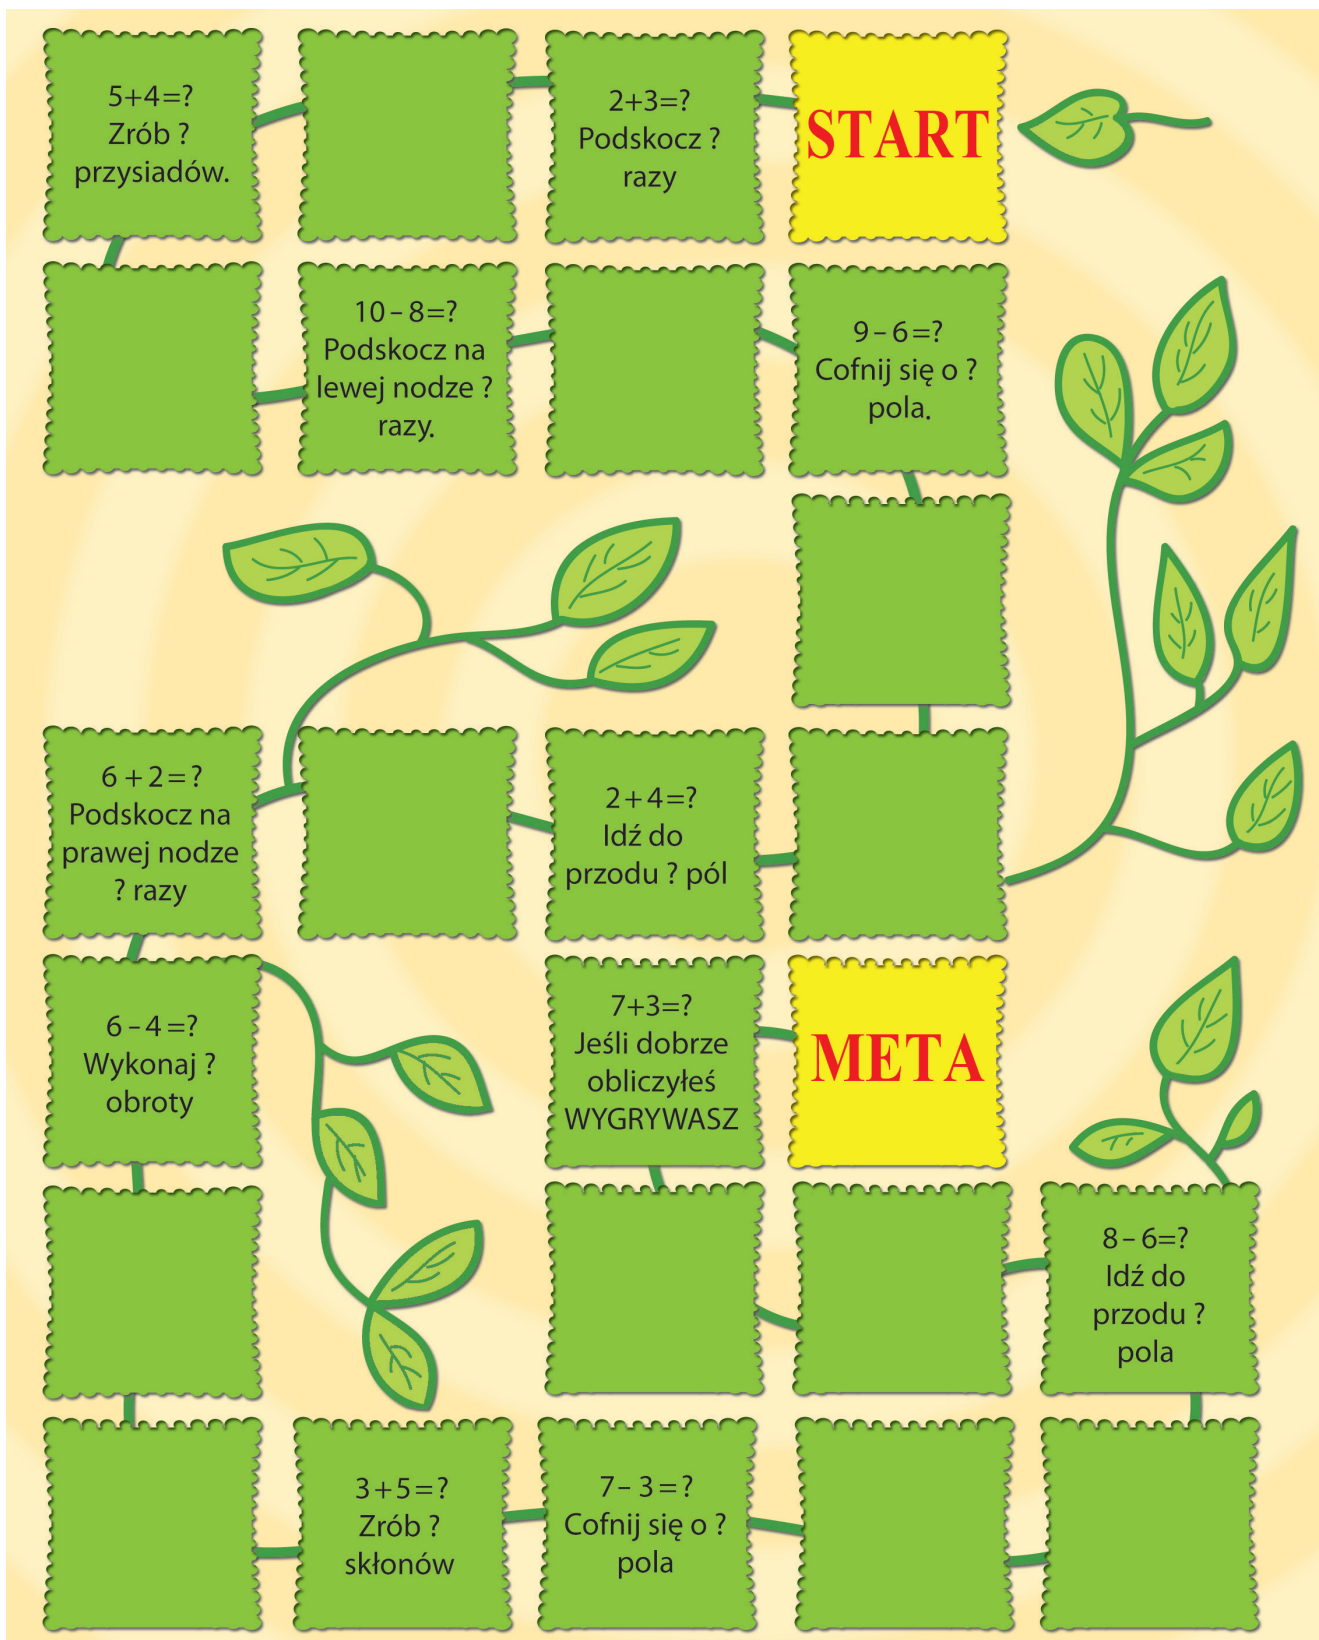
5+4=?
Zrób ?
przysiadów.

2+3=?
Podskocz ?
razy

START

10 – 8=?
Podskocz na lewej nodze ? razy.

9 – 6=?
Cofnij się o ?
pola.

6 + 2 = ?
Podskocz na prawej nodze ? razy

2 + 4 =?
Idź do przodu ? pól

6 – 4 =?
Wykonaj ?
obroty

7+3=?
Jeśli dobrze obliczyłeś WYGRYWASZ

META

8 – 6=?
Idź do przodu ?
pola

3 + 5 =?
Zrób ?
skłonów

7 – 3 = ?
Cofnij się o ?
pola